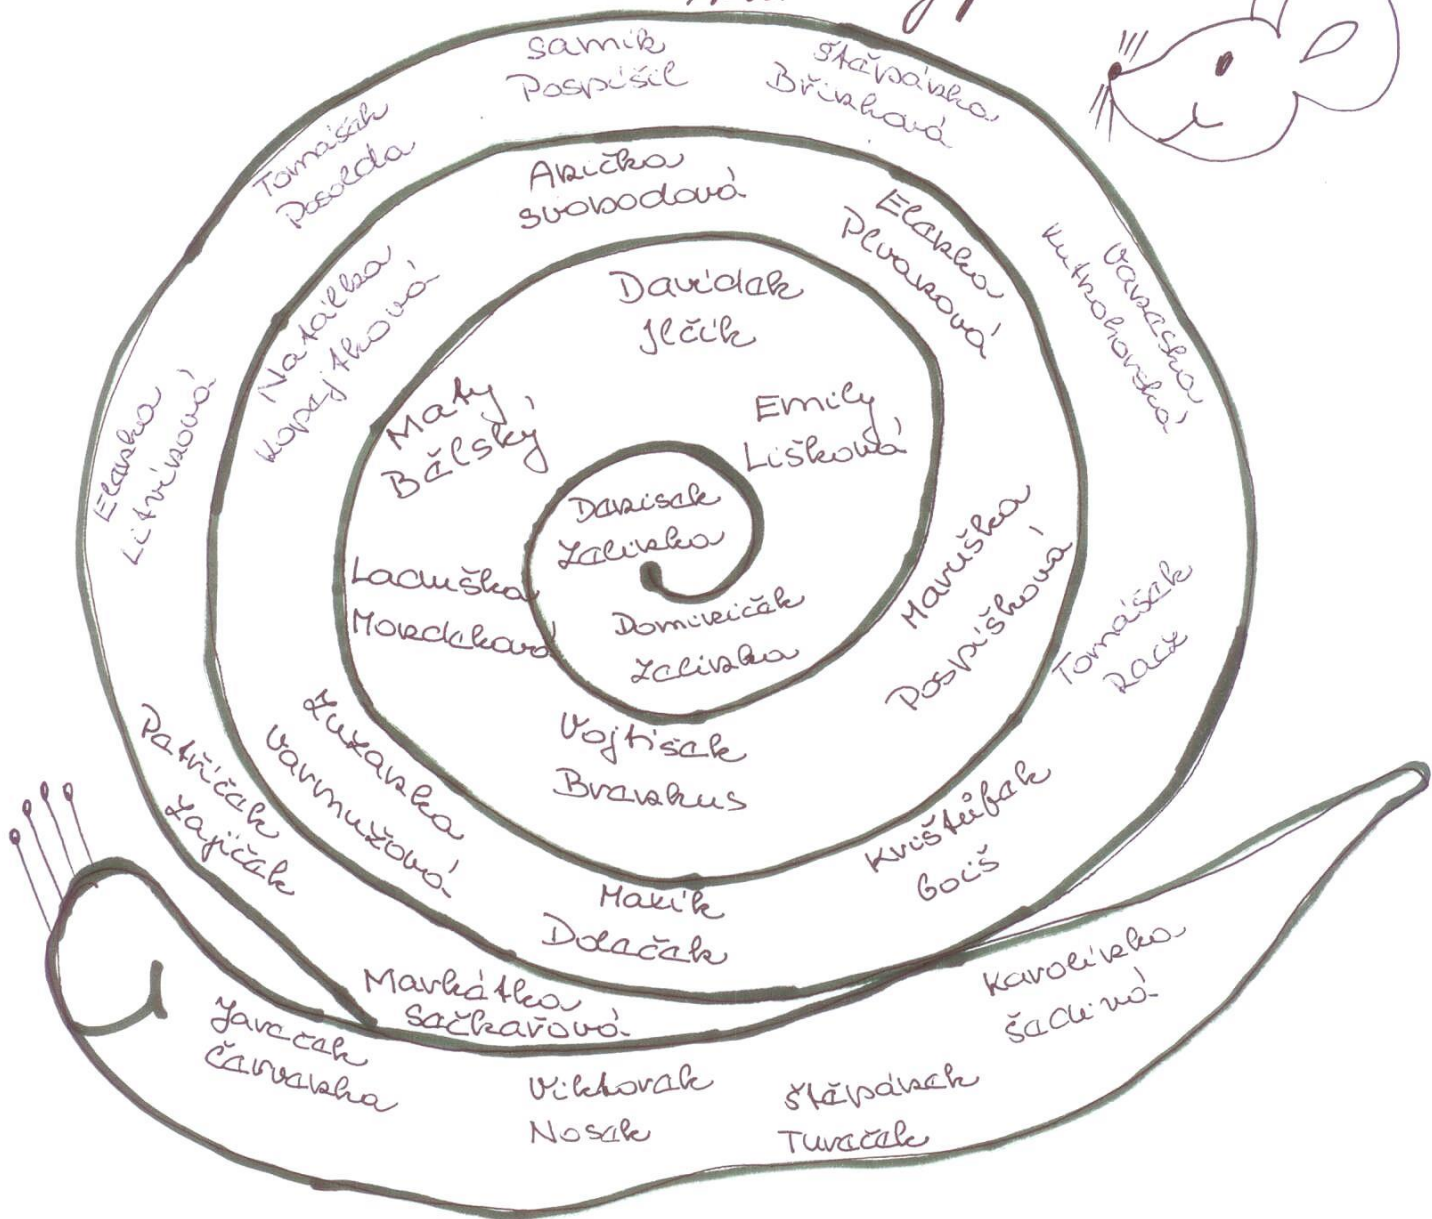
Samík Pospíšil

Štěpánka Brinková

Tomášek Posolda

Anička Svobodová

Elenka Plvaková

Vanesska Kutnohorská

Natálka Kopejtková

Davídek Jlčík

Elenka Litvínová

Maty Bělský

Emily Lišková

Danisek Zalivka

Lacuška Morávková

Dominiček Zalivka

Maruška Pospíšková

Tomášek Rack

Zuzanka Varmužová

Vojtíšek Brzákus

Patríček Zajíček

Kryštůfek Goč

Mareík Dolaček

Karolínka Šachová

Markétka Sačkařová

Jarcček Čarvalha

Viktorek Nosek

Štěpánek Turáček